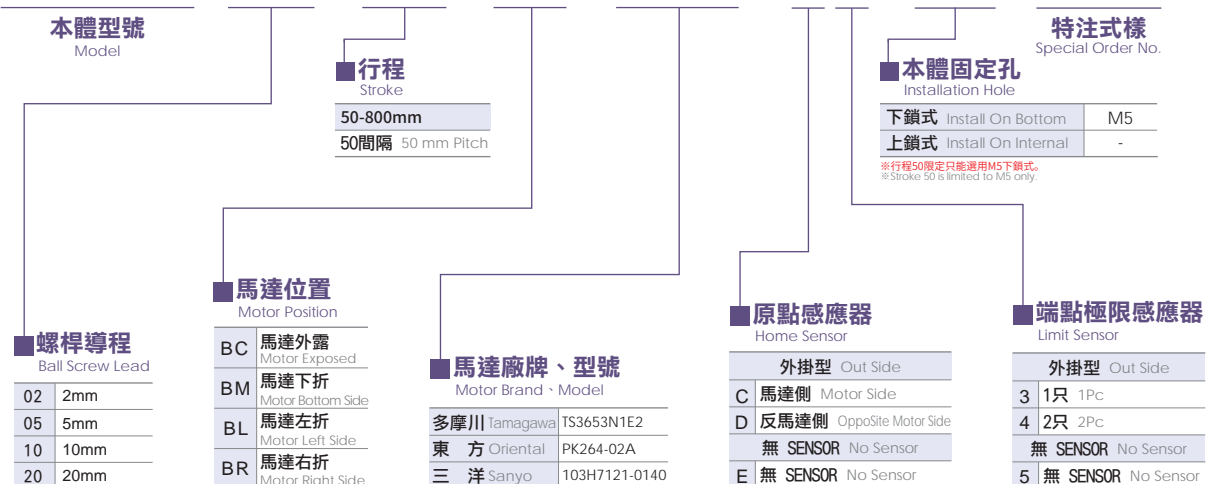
本體型號
Model

特注式樣
Special Order No.

行程
Stroke

| 50-800mm |
|---|
| 50間隔 50 mm Pitch |

本體固定孔
Installation Hole

| 下鎖式 Install On Bottom | M5 |
|---|---|
| 上鎖式 Install On Internal | - |

※行程50限定只能選用M5下鎖式。
※Stroke 50 is limited to M5 only.

馬達位置
Motor Position

| BC | 馬達外露 Motor Exposed |
|---|---|
| BM | 馬達下折 Motor Bottom Side |
| BL | 馬達左折 Motor Left Side |
| BR | 馬達右折 Motor Right Side |

螺桿導程
Ball Screw Lead

| 02 | 2mm |
|---|---|
| 05 | 5mm |
| 10 | 10mm |
| 20 | 20mm |

馬達廠牌、型號
Motor Brand、Model

| 多摩川 Tamagawa | TS3653N1E2 |
|---|---|
| 東 方 Oriental | PK264-02A |
| 三 洋 Sanyo | 103H7121-0140 |

原點感應器
Home Sensor

| | 外掛型 Out Side |
|---|---|
| C | 馬達側 Motor Side |
| D | 反馬達側 OppoSite Motor Side |
| | 無 SENSOR No Sensor |
| E | 無 SENSOR No Sensor |

端點極限感應器
Limit Sensor

| | 外掛型 Out Side |
|---|---|
| 3 | 1只 1Pc |
| 4 | 2只 2Pc |
| | 無 SENSOR No Sensor |
| 5 | 無 SENSOR No Sensor |